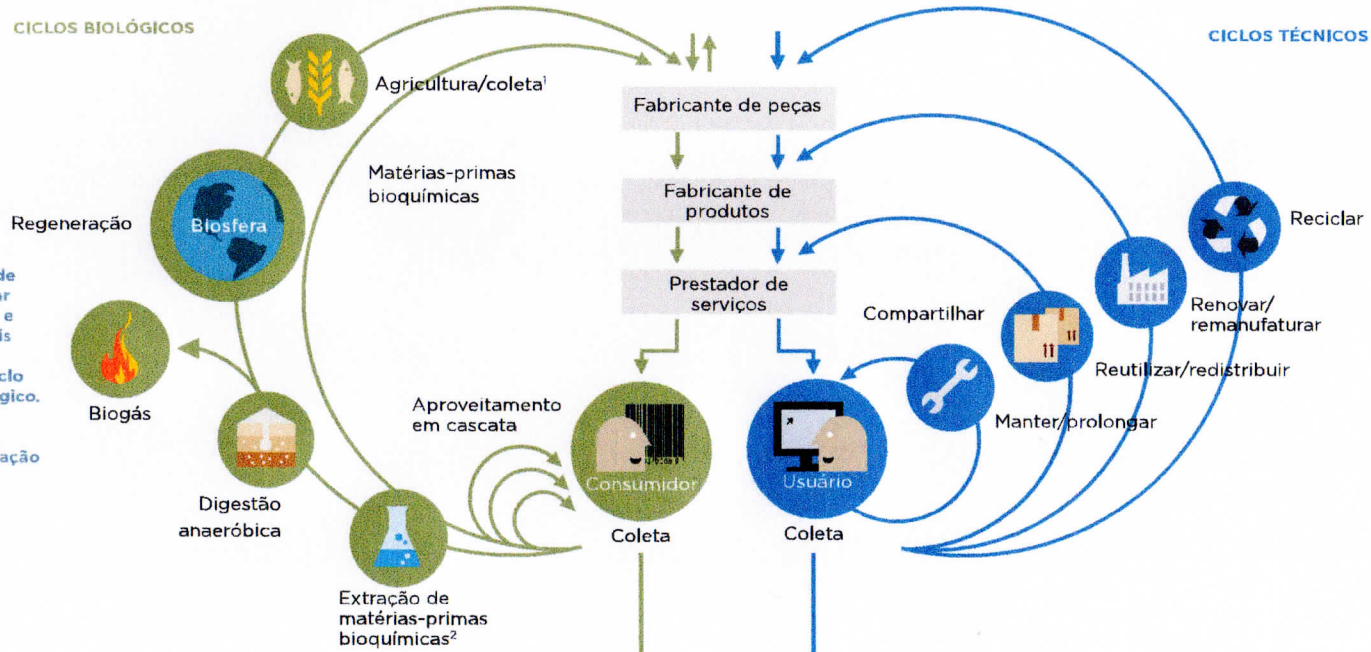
CICLOS BIOLÓGICOS

CICLOS TÉCNICOS

Agricultura/coleta¹

Fabricante de peças

Matérias-primas bioquímicas

Fabricante de produtos

Regeneração

Biosfera

Reciclar

de
r
e
is

clo
gico.

ação

Prestador de serviços

Compartilhar

Renovar/remanufaturar

Reutilizar/redistribuir

Biogás

Aproveitamento em cascata

Manter/prolongar

Consumidor

Usuário

Digestão anaeróbica

Coleta

Coleta

Extração de matérias-primas bioquímicas²